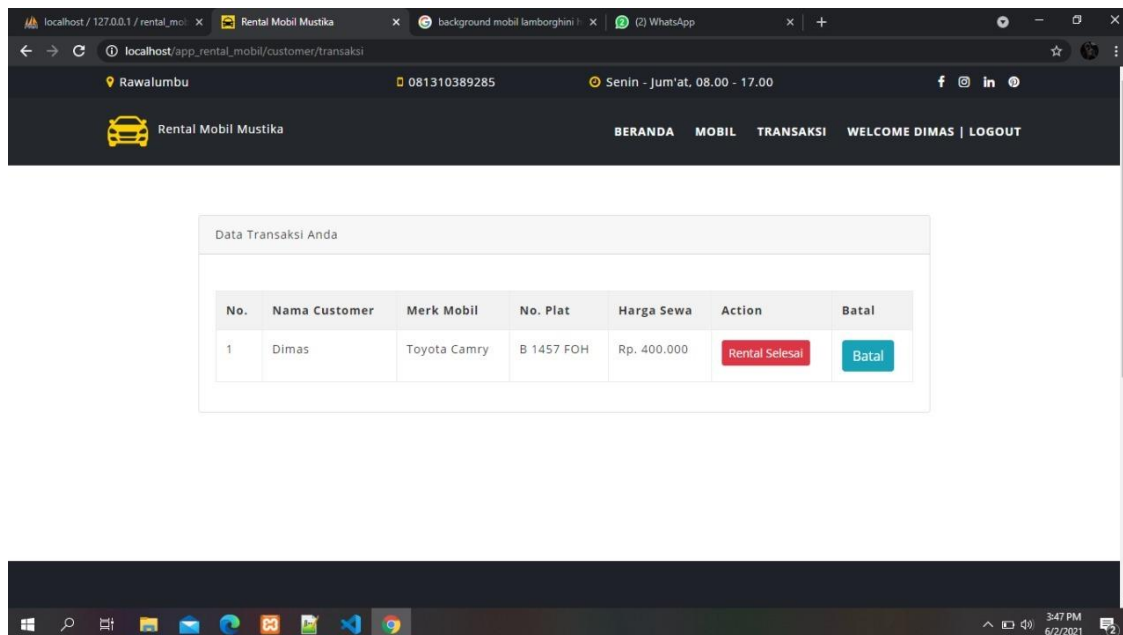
localhost / 127.0.0.1 / rental_mol ×
Rental Mobil Mustika ×
background mobil lamborghini ×
(2) WhatsApp ×
+

localhost/app_rental_mobil/customer/transaksi

Rawalumbu
081310389285
Senin - Jum'at, 08.00 - 17.00

Rental Mobil Mustika

BERANDA MOBIL TRANSAKSI WELCOME DIMAS | LOGOUT

Data Transaksi Anda

| No. | Nama Customer | Merk Mobil | No. Plat | Harga Sewa | Action | Batal |
|---|---|---|---|---|---|---|
| 1 | Dimas | Toyota Camry | B 1457 FOH | Rp. 400.000 | Rental Selesai | Batal |

3:47 PM
6/2/2021